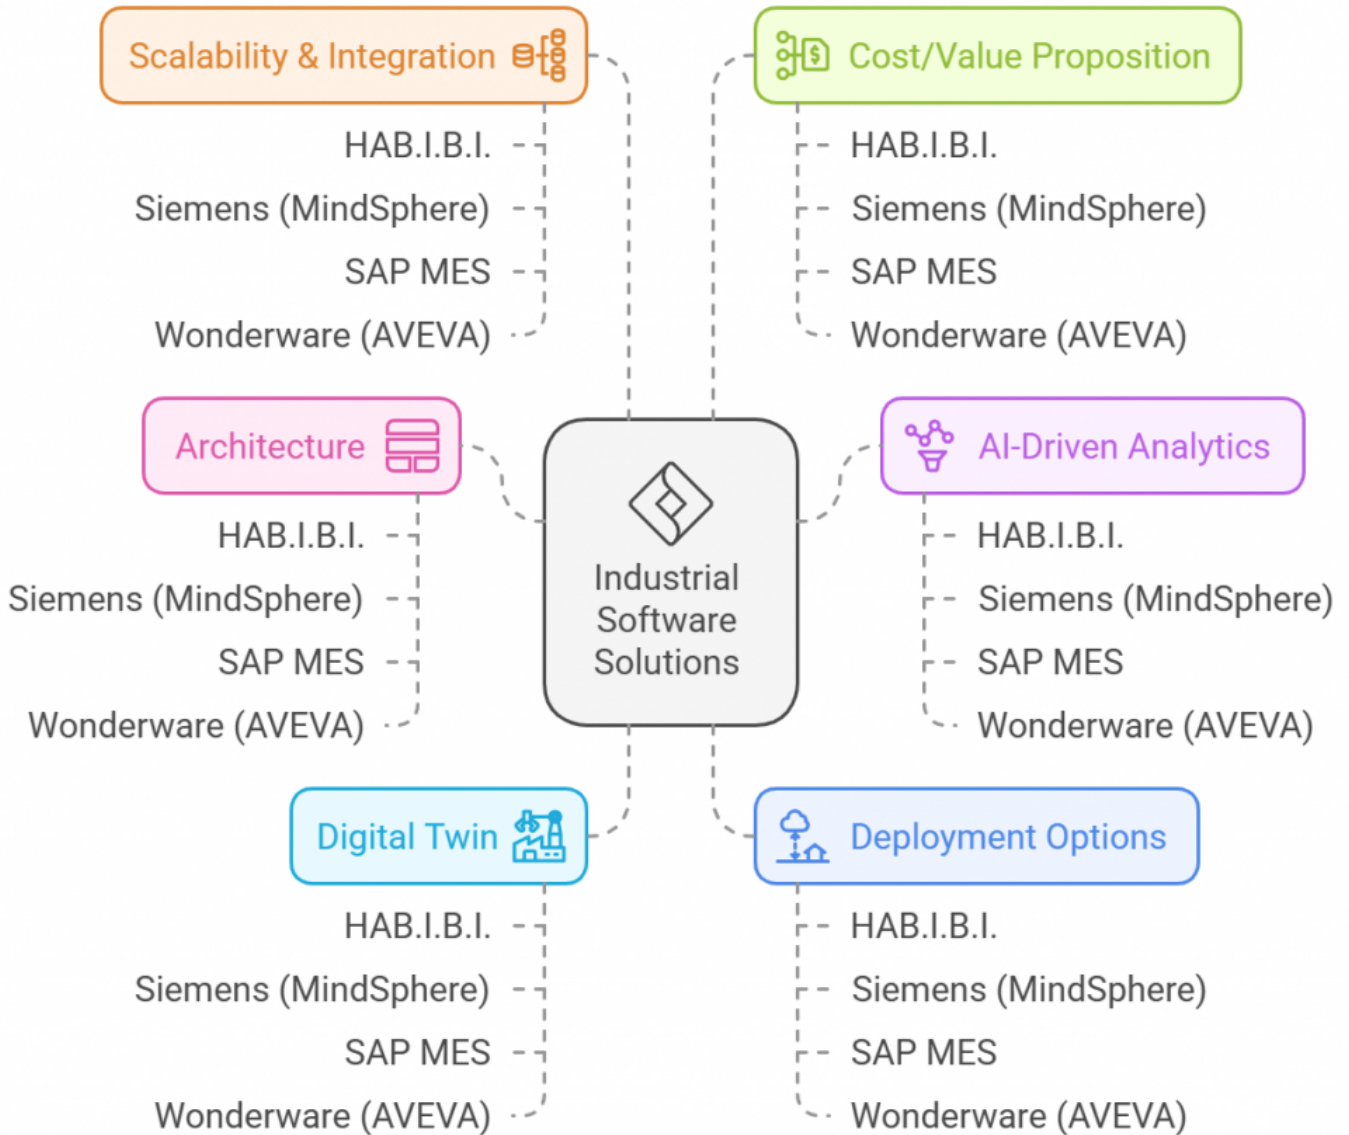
Scalability & Integration

HAB.I.B.I.

Siemens (MindSphere)

SAP MES

Wonderware (AVEVA)

Cost/Value Proposition

HAB.I.B.I.

Siemens (MindSphere)

SAP MES

Wonderware (AVEVA)

Architecture

HAB.I.B.I.

Siemens (MindSphere)

SAP MES

Wonderware (AVEVA)

Industrial Software Solutions

AI-Driven Analytics

HAB.I.B.I.

Siemens (MindSphere)

SAP MES

Wonderware (AVEVA)

Digital Twin

HAB.I.B.I.

Siemens (MindSphere)

SAP MES

Wonderware (AVEVA)

Deployment Options

HAB.I.B.I.

Siemens (MindSphere)

SAP MES

Wonderware (AVEVA)